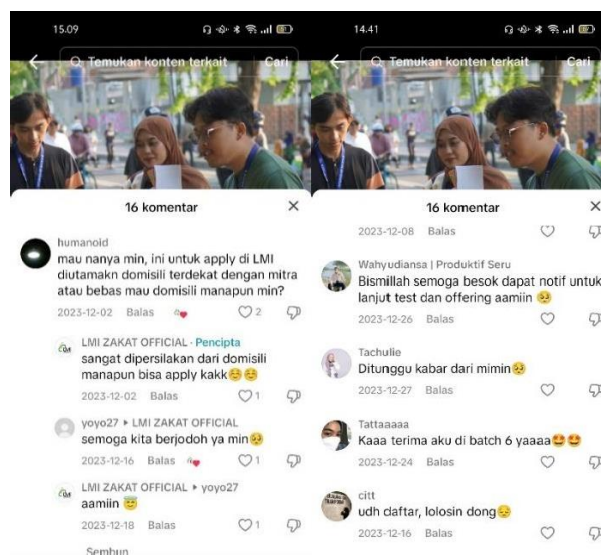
15.09

Temukan konten terkait Cari

16 komentar

humanoid
mau nanya min, ini untuk apply di LMI diutamakn domisili terdekat dengan mitra atau bebas mau domisili manapun min?
2023-12-02 Balas 2

LMI ZAKAT OFFICIAL · Pencipta
sangat dipersilakan dari domisili manapun bisa apply kakk😊😊
2023-12-02 Balas 1

yoyo27 ▸ LMI ZAKAT OFFICIAL
semoga kita berjodoh ya min🥺
2023-12-16 Balas 1

LMI ZAKAT OFFICIAL ▸ yoyo27
aamiin 😇
2023-12-18 Balas 1

Sembun

14.41

Temukan konten terkait Cari

16 komentar

2023-12-08 Balas

Wahyudiansa | Produktif Seru
Bismillah semoga besok dapat notif untuk lanjut test dan offering aamiin 🥺
2023-12-26 Balas

Tachulie
Ditunggu kabar dari mimin🥺
2023-12-27 Balas

Tattaaaaa
Kaaa terima aku di batch 6 yaaaa😍😍
2023-12-24 Balas

citt
udh daftar, lolosin dong😔
2023-12-16 Balas